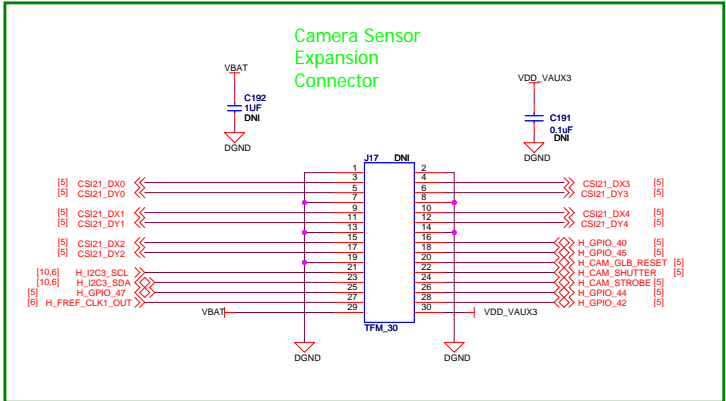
Camera Sensor Expansion Connector

VBAT
C192
1UF
DNI
DGND

VDD_VAUX3
C191
0.1uF
DNI
DGND

J17 DNI

[5] CSI21_DX0
[5] CSI21_DY0
[5] CSI21_DX1
[5] CSI21_DY1
[5] CSI21_DX2
[5] CSI21_DY2
[10,6] H_I2C3_SCL
[10,6] H_I2C3_SDA
[5] H_GPIO_47
[6] H_FREF_CLK1_OUT
VBAT

1 2
3 4
5 6
7 8
9 10
11 12
13 14
15 16
17 18
19 20
21 22
23 24
25 26
27 28
29 30

CSI21_DX3 [5]
CSI21_DY3 [5]
CSI21_DX4 [5]
CSI21_DY4 [5]
H_GPIO_40 [5]
H_GPIO_45 [5]
H_CAM_GLB_RESET [5]
H_CAM_SHUTTER [5]
H_CAM_STROBE [5]
H_GPIO_44 [5]
H_GPIO_42 [5]
VDD_VAUX3

TFM_30

DGND
DGND